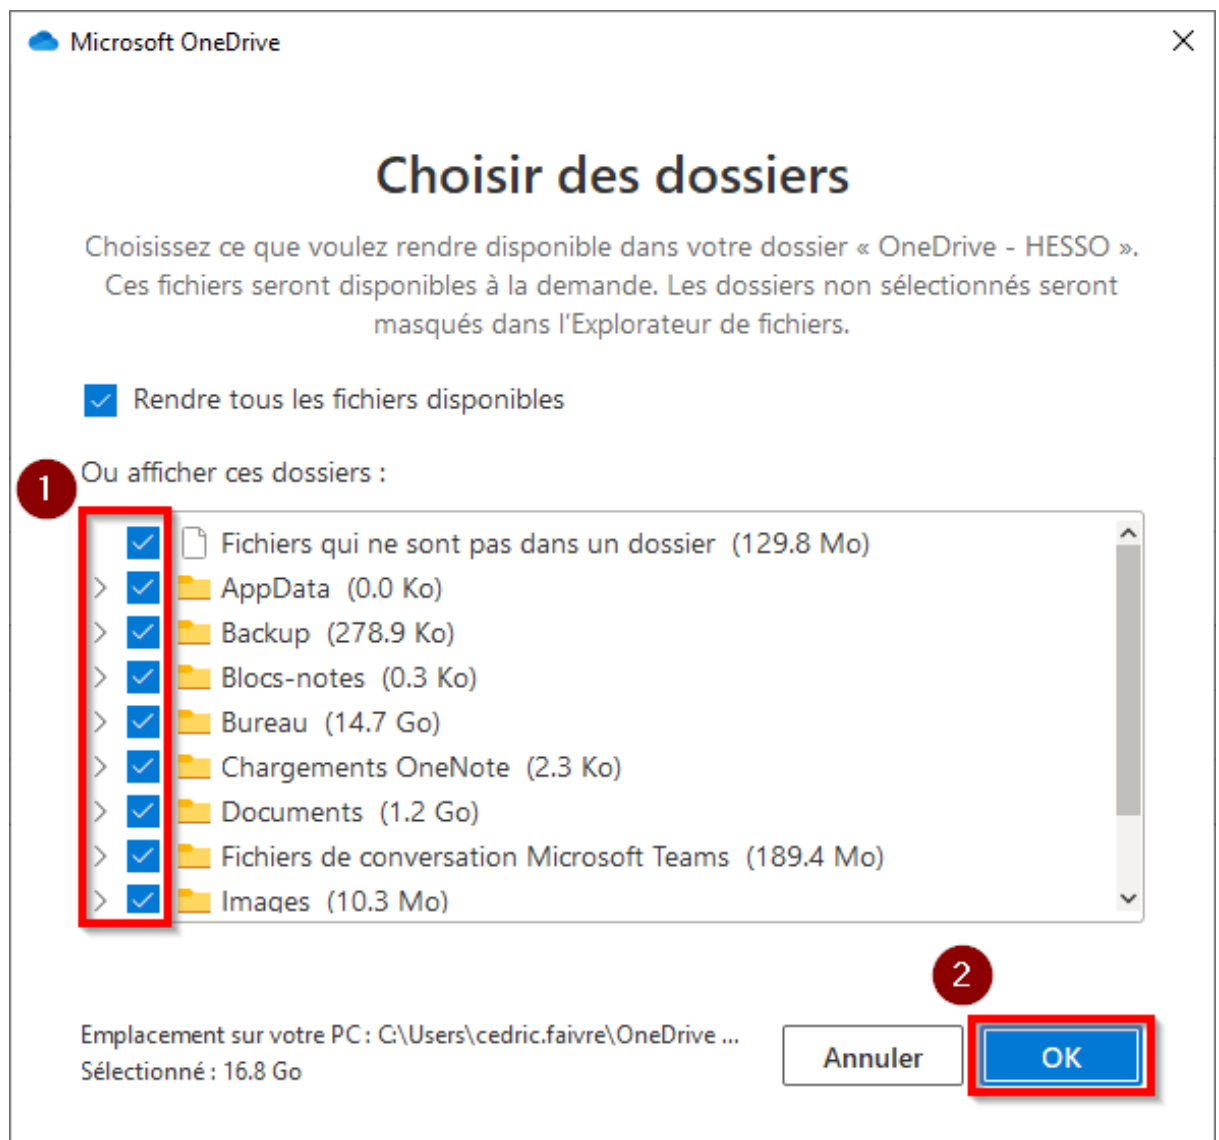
Microsoft OneDrive

Choisir des dossiers

Choisissez ce que voulez rendre disponible dans votre dossier « OneDrive - HESSO ». Ces fichiers seront disponibles à la demande. Les dossiers non sélectionnés seront masqués dans l'Explorateur de fichiers.

Rendre tous les fichiers disponibles

1

Ou afficher ces dossiers :

Fichiers qui ne sont pas dans un dossier (129.8 Mo)
AppData (0.0 Ko)
Backup (278.9 Ko)
Blocs-notes (0.3 Ko)
Bureau (14.7 Go)
Chargements OneNote (2.3 Ko)
Documents (1.2 Go)
Fichiers de conversation Microsoft Teams (189.4 Mo)
Images (10.3 Mo)

2

Emplacement sur votre PC : C:\Users\cedric.faivre\OneDrive ...
Sélectionné : 16.8 Go

Annuler

OK